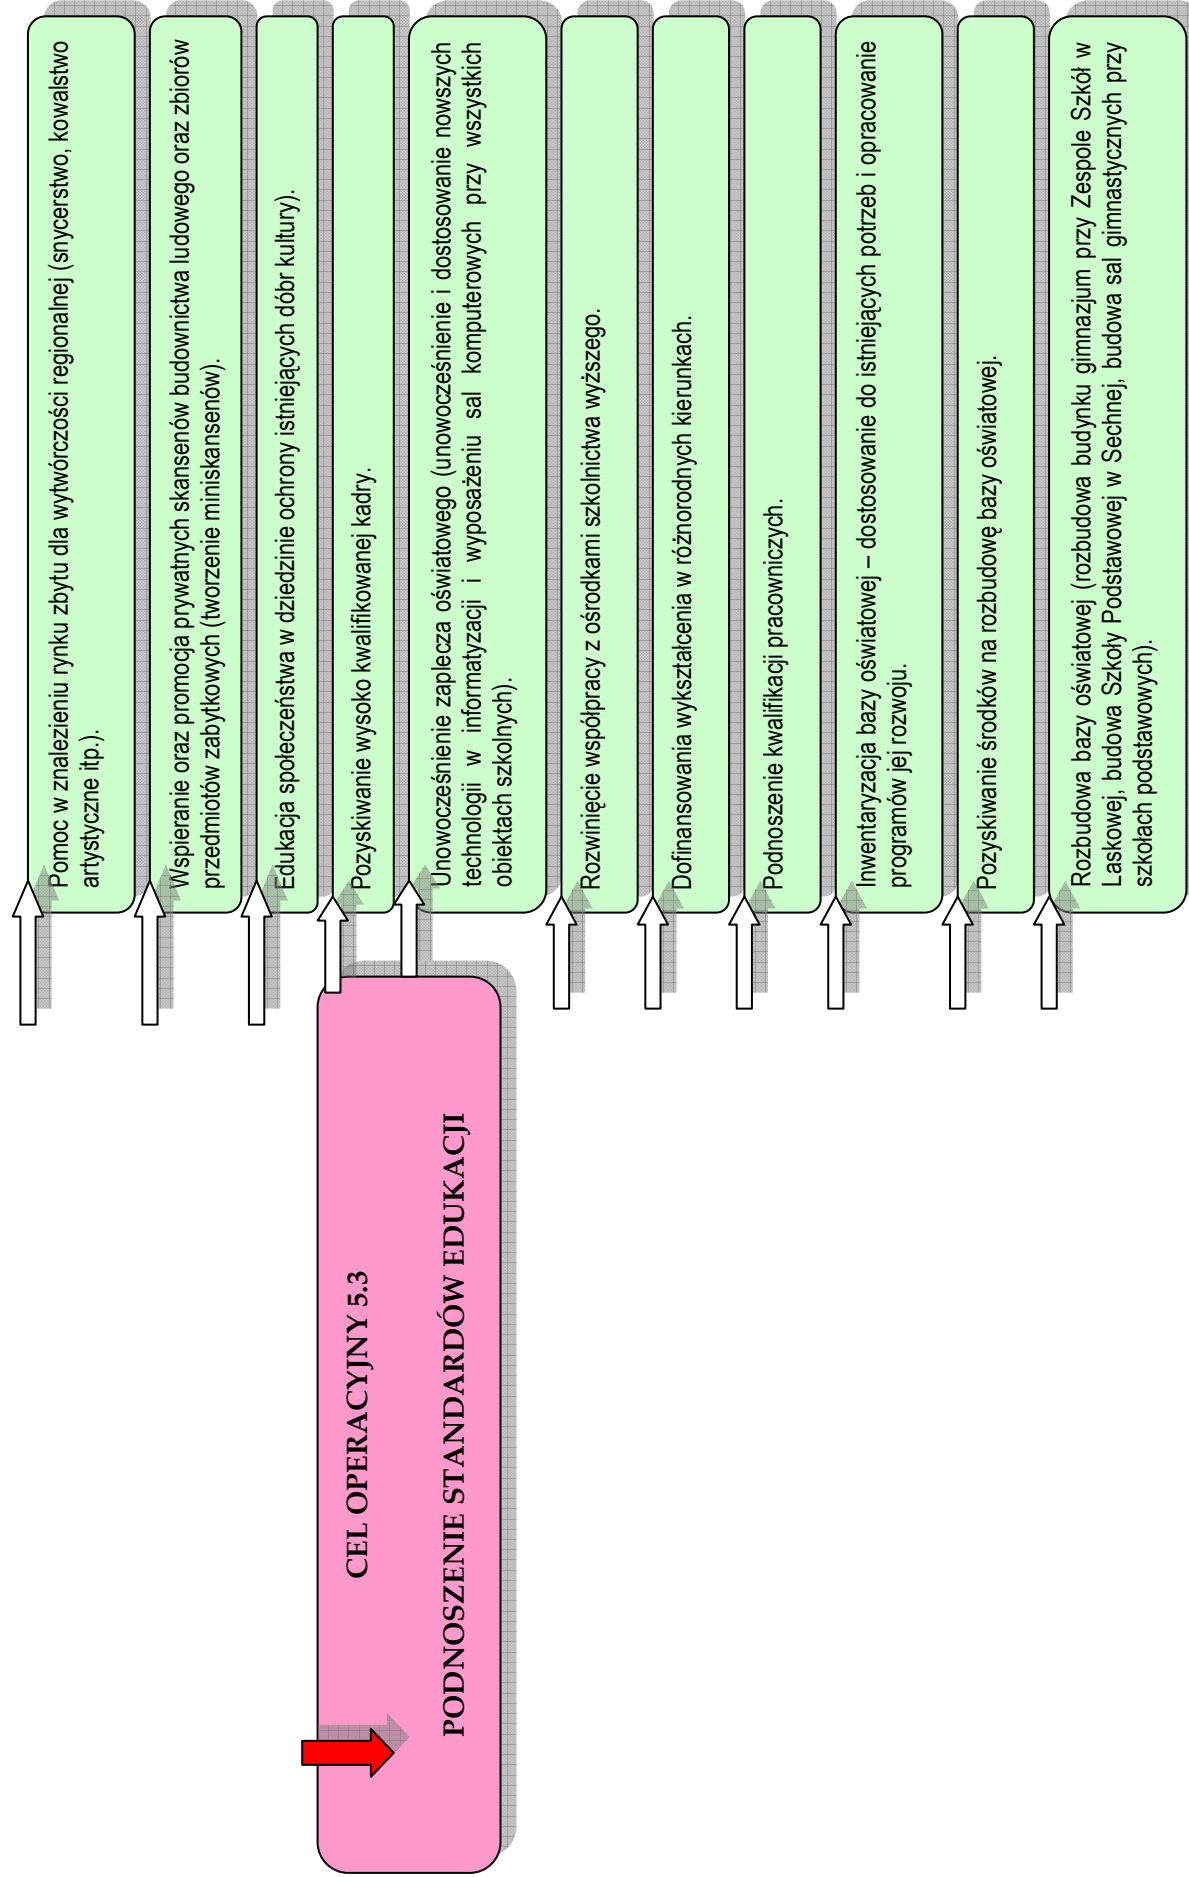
CEL OPERACYJNY 5.3

PODNOSZENIE STANDARDÓW EDUKACJI

Pomoc w znalezieniu rynku zbytu dla wytwórczości regionalnej (snycerstwo, kowalstwo artystyczne itp.).

Wspieranie oraz promocja prywatnych skansenów budownictwa ludowego oraz zbiorów przedmiotów zabytkowych (tworzenie miniskansenów).

Edukacja społeczeństwa w dziedzinie ochrony istniejących dóbr kultury).

Pozyskiwanie wysoko kwalifikowanej kadry.

Unowocześnienie zaplecza oświatowego (unowocześnienie i dostosowanie nowszych technologii w informatyzacji i wyposażeniu sal komputerowych przy wszystkich obiektach szkolnych).

Rozwinięcie współpracy z ośrodkami szkolnictwa wyższego.

Dofinansowania wykształcenia w różnorodnych kierunkach.

Podnoszenie kwalifikacji pracowniczych.

Inwentaryzacja bazy oświatowej – dostosowanie do istniejących potrzeb i opracowanie programów jej rozwoju.

Pozyskiwanie środków na rozbudowę bazy oświatowej.

Rozbudowa bazy oświatowej (rozbudowa budynku gimnazjum przy Zespole Szkół w Laskowej, budowa Szkoły Podstawowej w Sechnej, budowa sal gimnastycznych przy szkołach podstawowych).